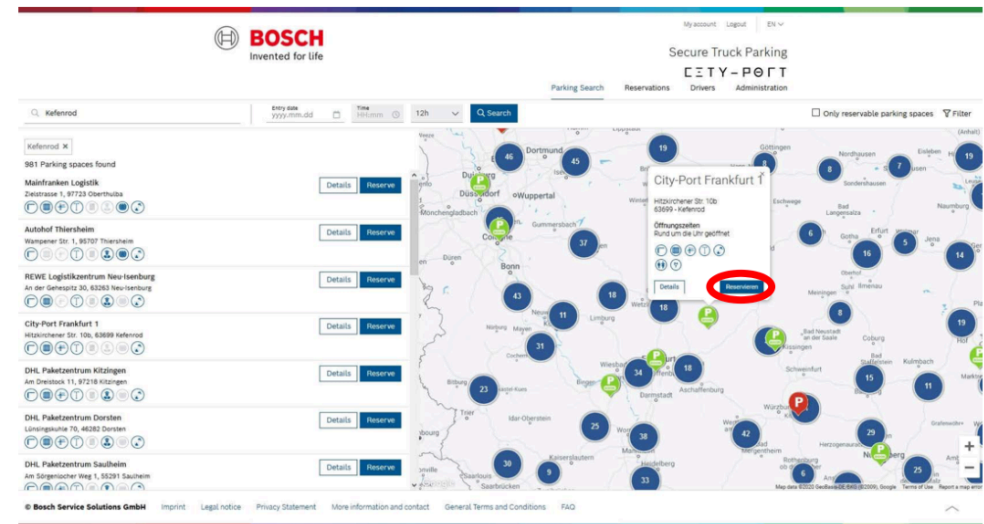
BOSCH
Invented for life

My account Logout EN

Secure Truck Parking
CITY-PORT

Parking Search Reservations Drivers Administration

Kefenrod
Entry date yyyy.mm.dd
Time HH:mm
12h
Search
Only reservable parking spaces
Filter

Kefenrod ×
981 Parking spaces found

Mainfranken Logistik
Zeilstrasse 1, 97723 Oberthulba
Details Reserve

Autohof Thiersheim
Wampener Str. 1, 95707 Thiersheim
Details Reserve

REWE Logistikzentrum Neu-Isenburg
An der Gehespitz 30, 63263 Neu-Isenburg
Details Reserve

City-Port Frankfurt 1
Hitzkirchener Str. 10b, 63699 Kefenrod
Details Reserve

DHL Paketzentrum Kitzingen
Am Dreistock 11, 97218 Kitzingen
Details Reserve

DHL Paketzentrum Dorsten
Lünsingskuhle 70, 46282 Dorsten
Details Reserve

DHL Paketzentrum Saulheim
Am Sörgenlocher Weg 1, 55291 Saulheim
Details Reserve

City-Port Frankfurt 1
Hitzkirchener Str. 10b
63699 - Kefenrod
Öffnungszeiten
Rund um die Uhr geöffnet
Details
Reservieren

46 45 19 8 7 19 37 6 5 16 14 43 11 18 18 8 19 31 34 18 15 11 23 25 38 42 29 30 9 33 6 25
Dortmund Düsseldorf Wuppertal Mönchengladbach Gummersbach Cologne Bonn Düren Neuwied Limburg Wiesbaden Darmstadt Aschaffenburg Trier Mar-Odenwald Kaiserslautern Saarbrücken Göttingen Nordhausen Eisleben Sondershausen Eschwege Bad Langensalza Gotha Erfurt Weimar Jena Naumburg Coburg Kulmbach Schweinfurt Würzburg Bad Neustadt an der Saale Herzogenaurach

Map data ©2020 GeoBasis-DE/BKG (©2009), Google Terms of Use Report a map error

© Bosch Service Solutions GmbH Imprint Legal notice Privacy Statement More information and contact General Terms and Conditions FAQ